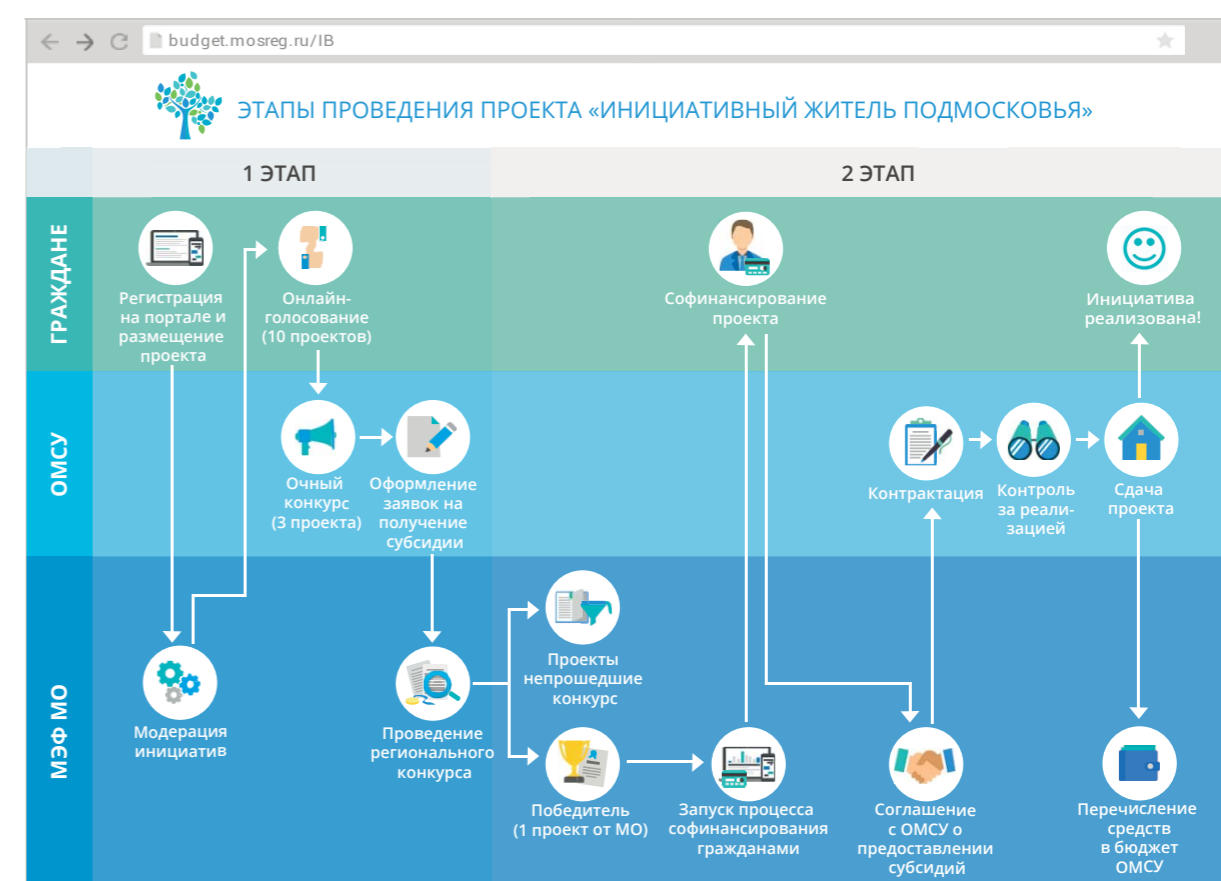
budget.mosreg.ru/IB

ЭТАПЫ ПРОВЕДЕНИЯ ПРОЕКТА «ИНИЦИАТИВНЫЙ ЖИТЕЛЬ ПОДМОСКОВЬЯ»

1 ЭТАП

2 ЭТАП

ГРАЖДАНЕ

Регистрация на портале и размещение проекта

Онлайн-голосование (10 проектов)

Софинансирование проекта

Инициатива реализована!

ОМСУ

Очный конкурс (3 проекта)

Оформление заявок на получение субсидии

Контрактация

Контроль за реализацией

Сдача проекта

МЭФ МО

Модерация инициатив

Проведение регионального конкурса

Проекты непрошедшие конкурс

Победитель (1 проект от МО)

Запуск процесса софинансирования гражданами

Соглашение с ОМСУ о предоставлении субсидий

Перечисление средств в бюджет ОМСУ